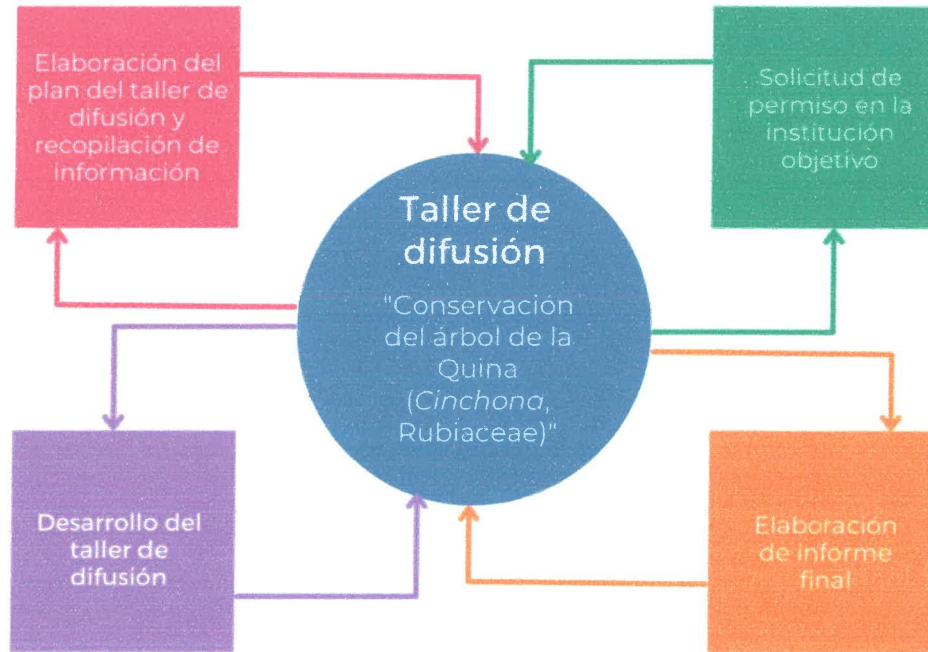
Elaboración del plan del taller de difusión y recopilación de información

Solicitud de permiso en la institución objetivo

Taller de difusión

"Conservación del árbol de la Quina (*Cinchona*, Rubiaceae)"

Desarrollo del taller de difusión

Elaboración de informe final